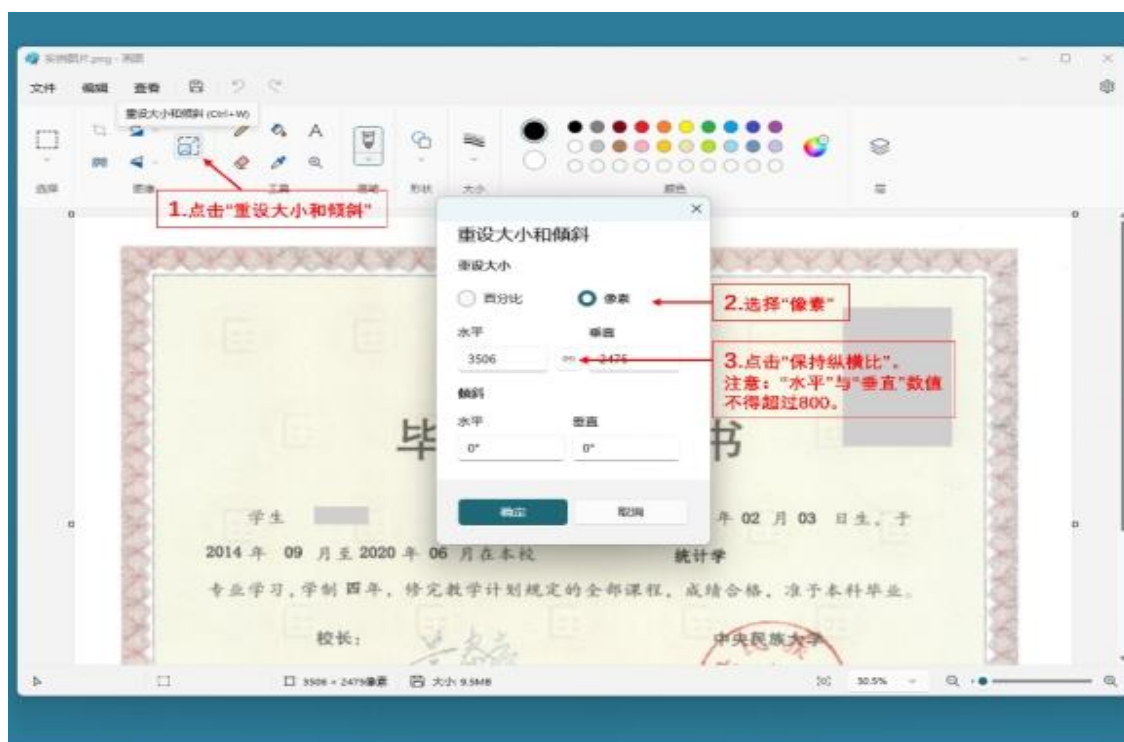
实例图片.png - 画图

文件 编辑 查看

重设大小和倾斜 (Ctrl+W)

选择 图像 工具 画笔 形状 大小 颜色 层

1.点击"重设大小和倾斜"

重设大小和倾斜

重设大小

百分比 像素

2.选择"像素"

水平 垂直

3506 2475

3.点击"保持纵横比"。
注意："水平"与"垂直"数值不得超过800。

倾斜

水平 垂直

0° 0°

确定 取消

毕 书

学生 年 02 月 03 日生，于

2014 年 09 月至 2020 年 06 月在本校 统计学

专业学习，学制四年，修完教学计划规定的全部课程，成绩合格，准予本科毕业。

校长： 中央民族大学

3506 × 2475像素 大小: 9.5MB 30.5%